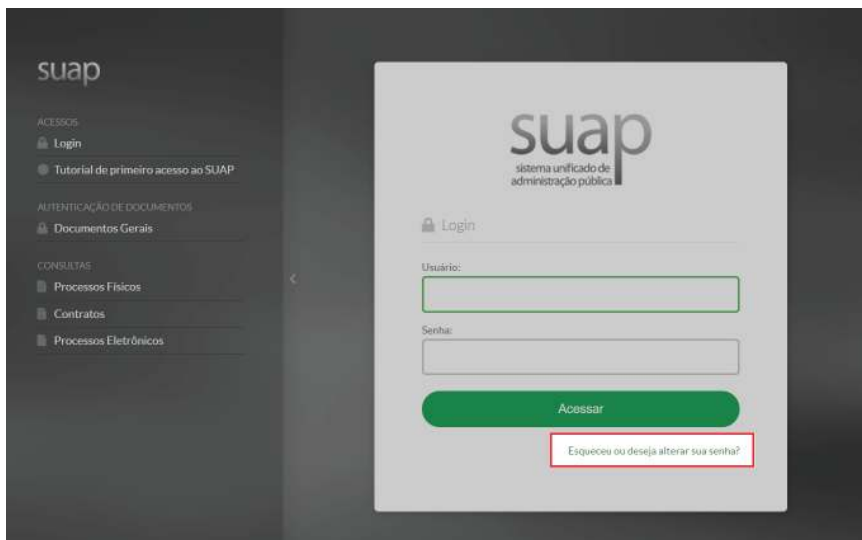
suap

ACESSOS
Login
Tutorial de primeiro acesso ao SUAP

AUTENTICAÇÃO DE DOCUMENTOS
Documentos Gerais

CONSULTAS
Processos Físicos
Contratos
Processos Eletrônicos

suap
sistema unificado de administração pública

Login

Usuário:

Senha:

Acessar

Esqueceu ou deseja alterar sua senha?